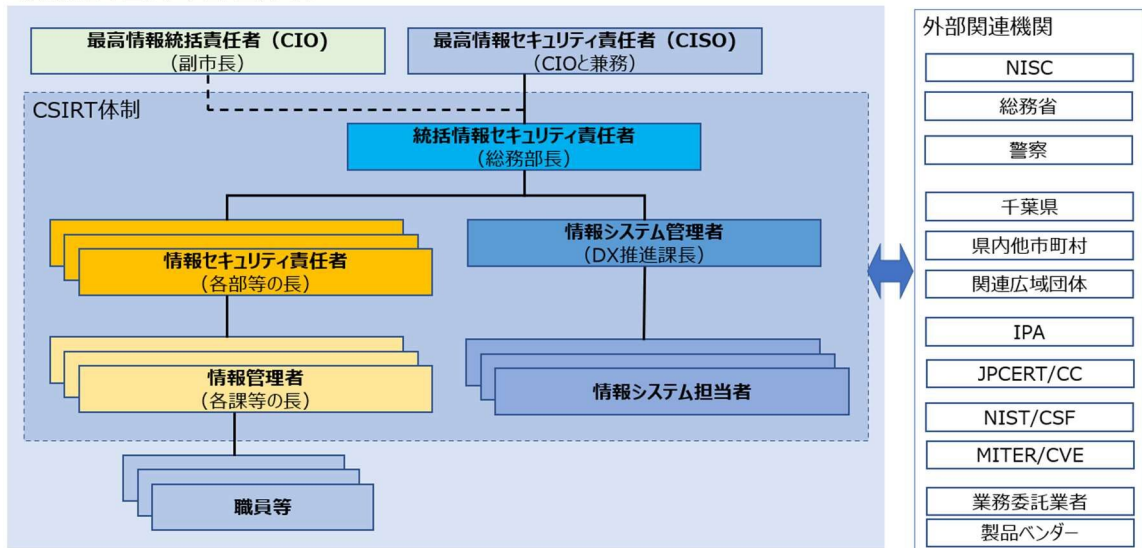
最高情報統括責任者（CIO）
（副市長）

最高情報セキュリティ責任者（CISO）
（CIOと兼務）

CSIRT体制

統括情報セキュリティ責任者
（総務部長）

情報セキュリティ責任者
（各部等の長）

情報システム管理者
（DX推進課長）

情報管理者
（各課等の長）

情報システム担当者

職員等

外部関連機関

NISC

総務省

警察

千葉県

県内他市町村

関連広域団体

IPA

JPCERT/CC

NIST/CSF

MITER/CVE

業務委託業者

製品ベンダー